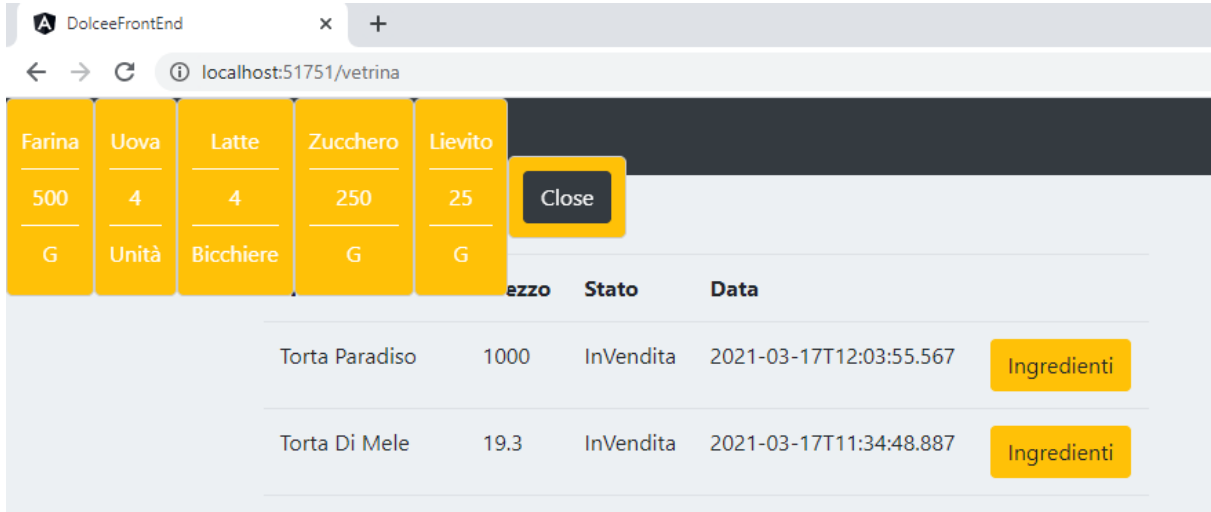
DolceeFrontEnd ×  +

localhost:51751/vetrina

Farina
500
G

Uova
4
Unità

Latte
4
Bicchiere

Zucchero
250
G

Lievito
25
G

Close

| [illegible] | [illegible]ezzo | Stato | Data | |
|---|---|---|---|---|
| Torta Paradiso | 1000 | InVendita | 2021-03-17T12:03:55.567 | Ingredienti |
| Torta Di Mele | 19.3 | InVendita | 2021-03-17T11:34:48.887 | Ingredienti |